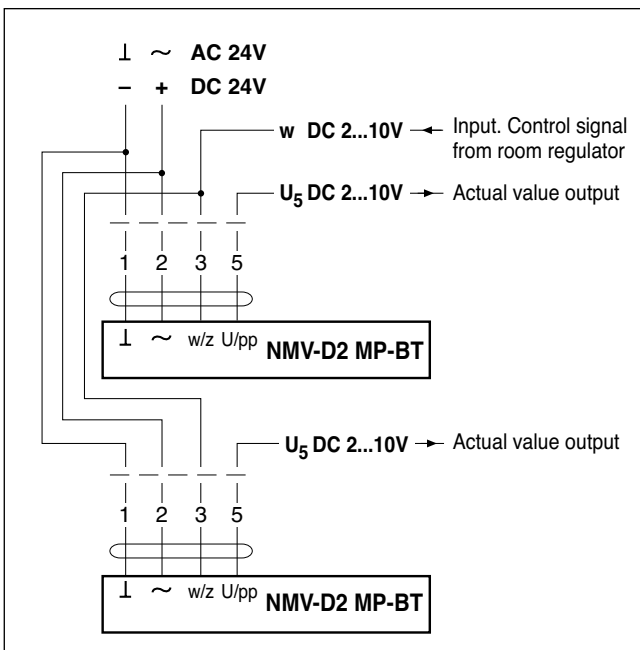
⊥ ~ AC 24V
– + DC 24V

w DC 2...10V Input. Control signal from room regulator

$U_5$ DC 2...10V Actual value output

1 2 3 5

⊥ ~ w/z U/pp NMV-D2 MP-BT

$U_5$ DC 2...10V Actual value output

1 2 3 5

⊥ ~ w/z U/pp NMV-D2 MP-BT